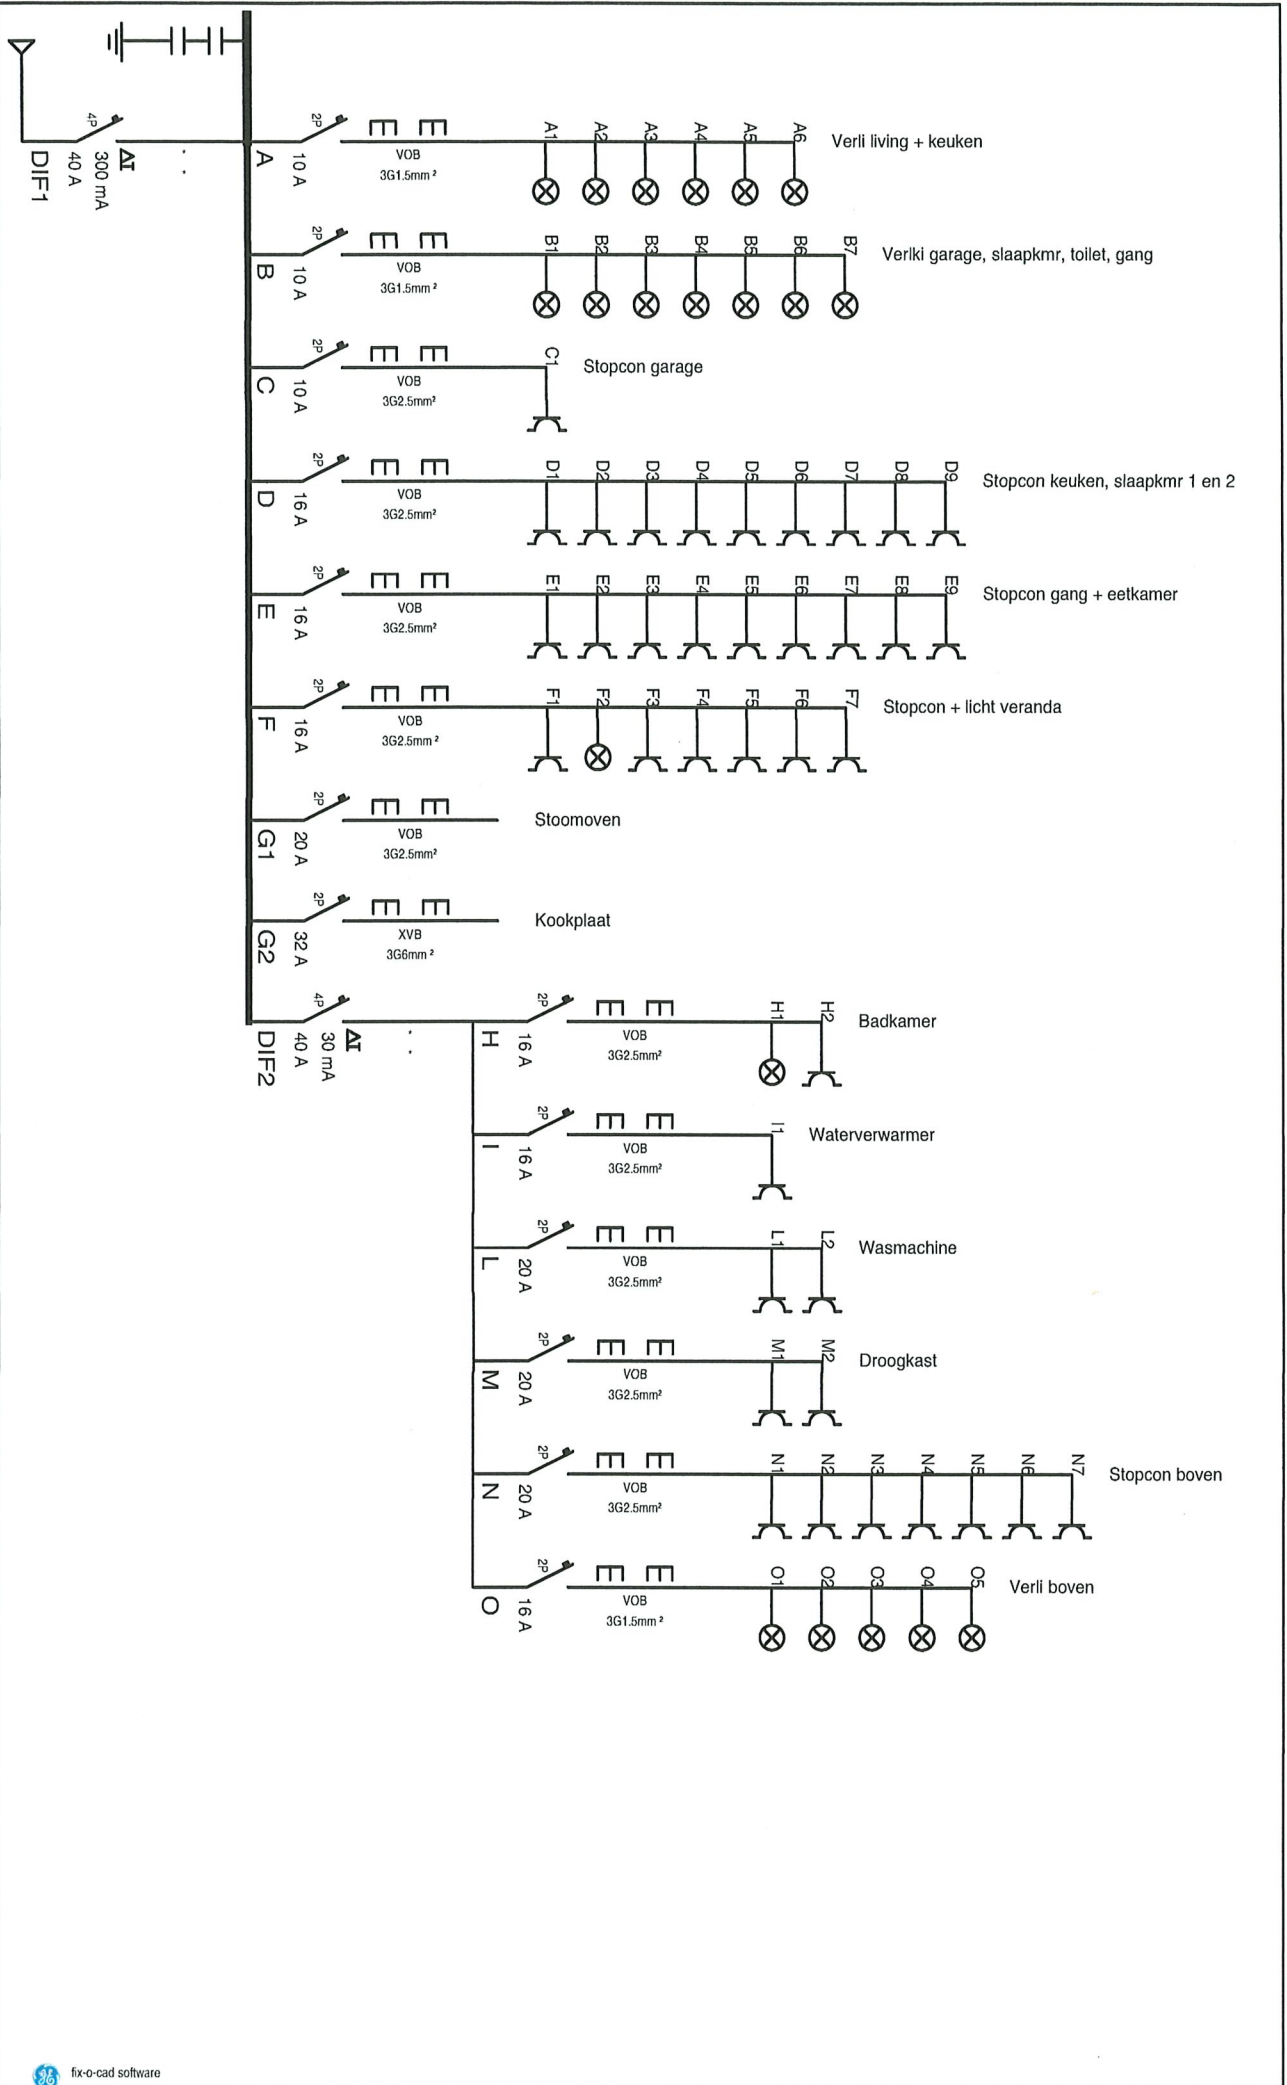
4P
DIF1
40 A
300 mA
ΔI

2P
A
10 A
VOB
3G1.5mm²
A1 A2 A3 A4 A5 A6
Verli living + keuken

2P
B
10 A
VOB
3G1.5mm²
B1 B2 B3 B4 B5 B6 B7
Verlki garage, slaapkmr, toilet, gang

2P
C
10 A
VOB
3G2.5mm²
C1
Stopcon garage

2P
D
16 A
VOB
3G2.5mm²
D1 D2 D3 D4 D5 D6 D7 D8 D9
Stopcon keuken, slaapkmr 1 en 2

2P
E
16 A
VOB
3G2.5mm²
E1 E2 E3 E4 E5 E6 E7 E8 E9
Stopcon gang + eetkamer

2P
F
16 A
VOB
3G2.5mm²
F1 F2 F3 F4 F5 F6 F7
Stopcon + licht veranda

2P
G1
20 A
VOB
3G2.5mm²
Stoomoven

2P
G2
32 A
XVB
3G6mm²
Kookplaat

4P
DIF2
40 A
30 mA
ΔI

2P
H
16 A
VOB
3G2.5mm²
H1 H2
Badkamer

2P
I
16 A
VOB
3G2.5mm²
I1
Waterverwarmer

2P
L
20 A
VOB
3G2.5mm²
L1 L2
Wasmachine

2P
M
20 A
VOB
3G2.5mm²
M1 M2
Droogkast

2P
N
20 A
VOB
3G2.5mm²
N1 N2 N3 N4 N5 N6 N7
Stopcon boven

2P
O
16 A
VOB
3G1.5mm²
O1 O2 O3 O4 O5
Verli boven

fix-o-cad software